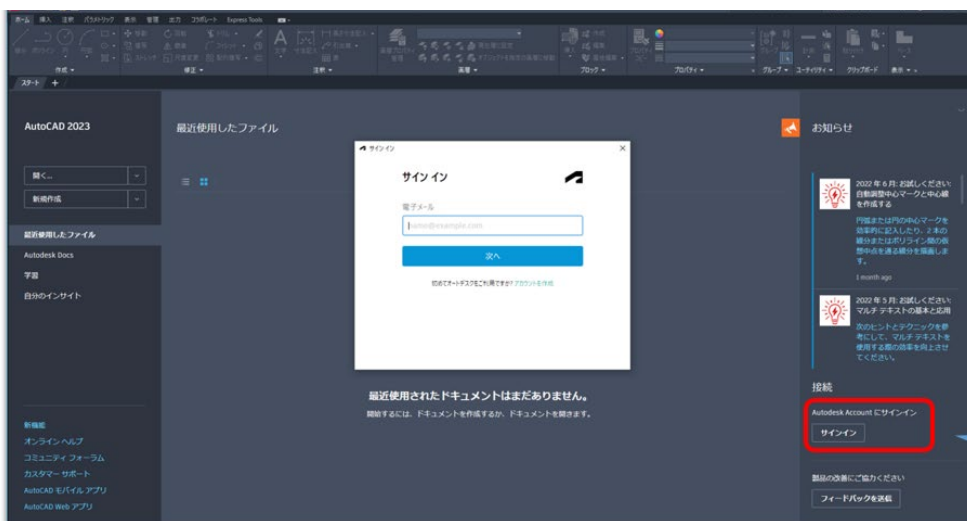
ホーム 挿入 注釈 パラメトリック 表示 管理 出力 コラボレート Express Tools

作成 ▾ 修正 ▾ 注釈 ▾ 画層 ▾ ブロック ▾ プロパティ ▾ グループ ▾ ユーティリティ ▾ クリップボード 表示 ▾

スタート +

AutoCAD 2023

開く...

新規作成

最近使用したファイル

Autodesk Docs

学習

自分のインサイト

新機能

オンライン ヘルプ

コミュニティ フォーラム

カスタマー サポート

AutoCAD モバイル アプリ

AutoCAD Web アプリ

最近使用したファイル

サインイン

サイン イン

電子メール

name@example.com

次へ

初めてオートデスクをご利用ですか? アカウントを作成

最近使用されたドキュメントはまだありません。

開始するには、ドキュメントを作成するか、ドキュメントを開きます。

お知らせ

2022 年 6 月: お試しください: 自動調整中心マークと中心線を作成する

円弧または円の中心マークを効率的に記入したり、2 本の線分またはポリライン線の線分中点を結ぶ線分を描画します。

1 month ago

2022 年 5 月: お試しください: マルチ テキストの基本と応用

次のヒントとテクニックを参考にして、マルチ テキストを使用する際の効率を向上させてください。

接続

Autodesk Account にサインイン

サインイン

製品の改善にご協力ください

フィードバックを送信